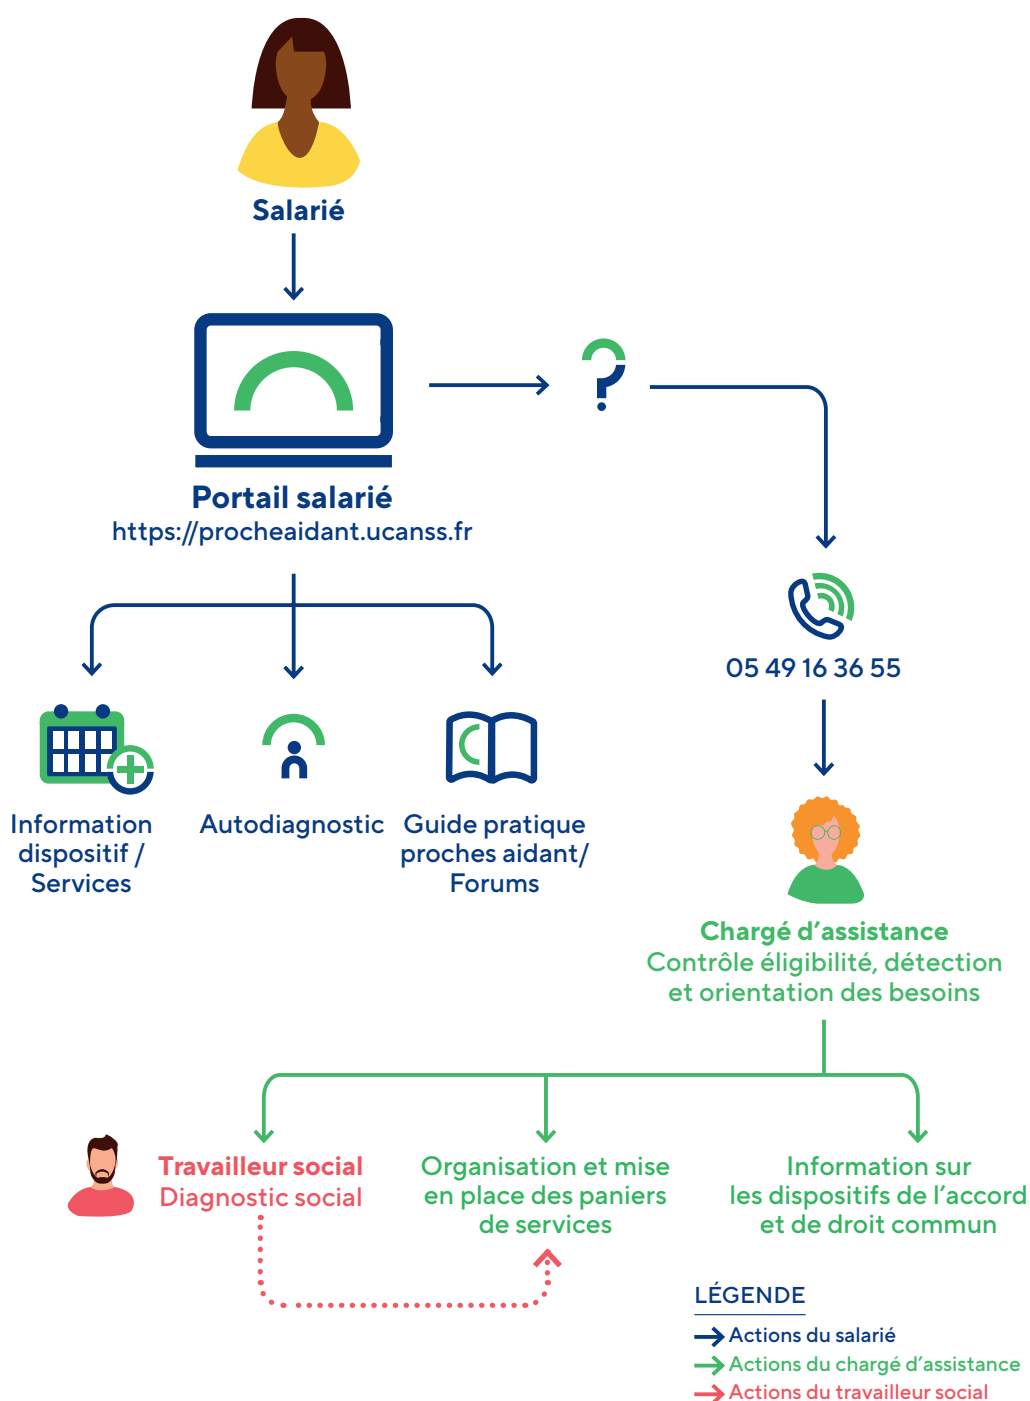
Salarié

Portail salarié
https://procheaidant.ucanss.fr

Information dispositif / Services

Autodiagnostic

Guide pratique proches aidant/ Forums

05 49 16 36 55

Chargé d'assistance
Contrôle éligibilité, détection et orientation des besoins

Travailleur social
Diagnostic social

Organisation et mise en place des paniers de services

Information sur les dispositifs de l'accord et de droit commun

LÉGENDE
Actions du salarié
Actions du chargé d'assistance
Actions du travailleur social